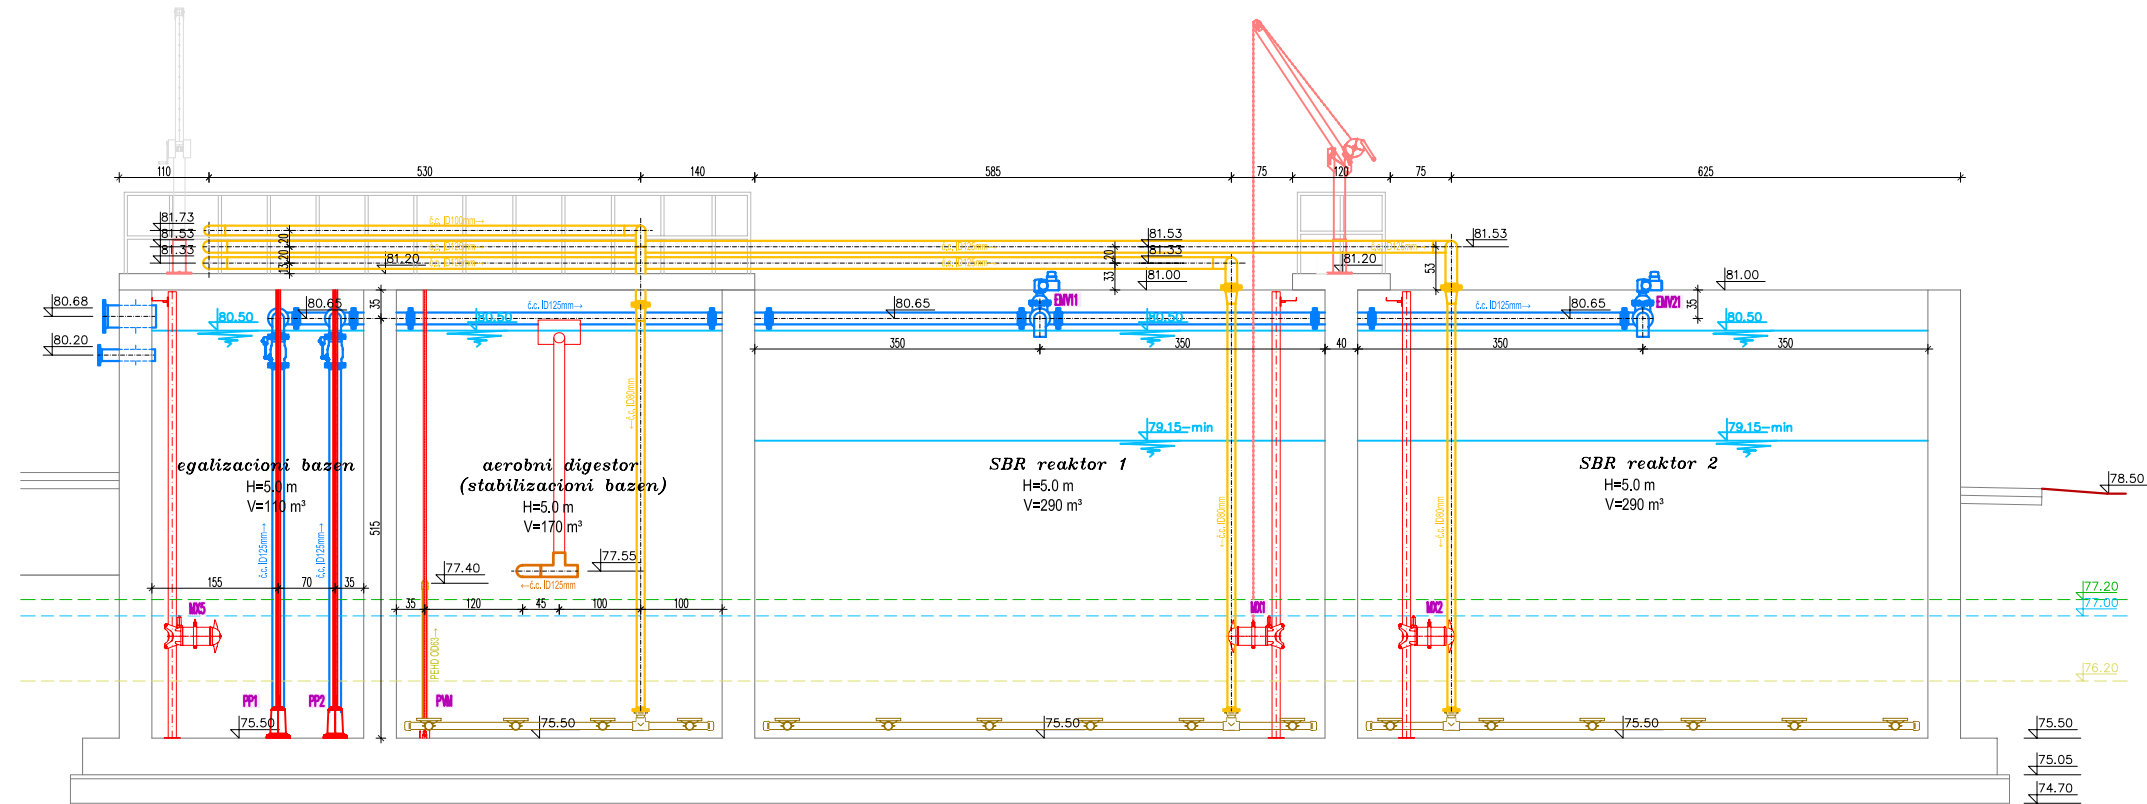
110 530 140 585 75 120 75 625

81.73
81.53
81.33
81.20
č.c. ID100mm
81.53
81.33
81.00
81.20
81.53
81.00

80.68
80.20
80.65
80.50
80.50
č.c. ID125mm
80.65
EMV1
80.50
č.c. ID125mm
80.65
EMV2
80.50
35
350 350 40 350 350

79.15-min
79.15-min

egalizacioni bazen
H=5.0 m
V=110 m³

aerobni digestor
(stabilizacioni bazen)
H=5.0 m
V=170 m³

SBR reaktor 1
H=5.0 m
V=290 m³

SBR reaktor 2
H=5.0 m
V=290 m³

78.50
515
č.c. ID125mm
č.c. ID125mm
77.55
77.40
č.c. ID125mm
155 70 35
35 120 45 100 100
MX5
MX1
MX2
77.20
77.00
76.20
PEHD Ø63
PP1
PP2
PW
75.50
75.50
75.50
75.50
75.50
75.05
74.70